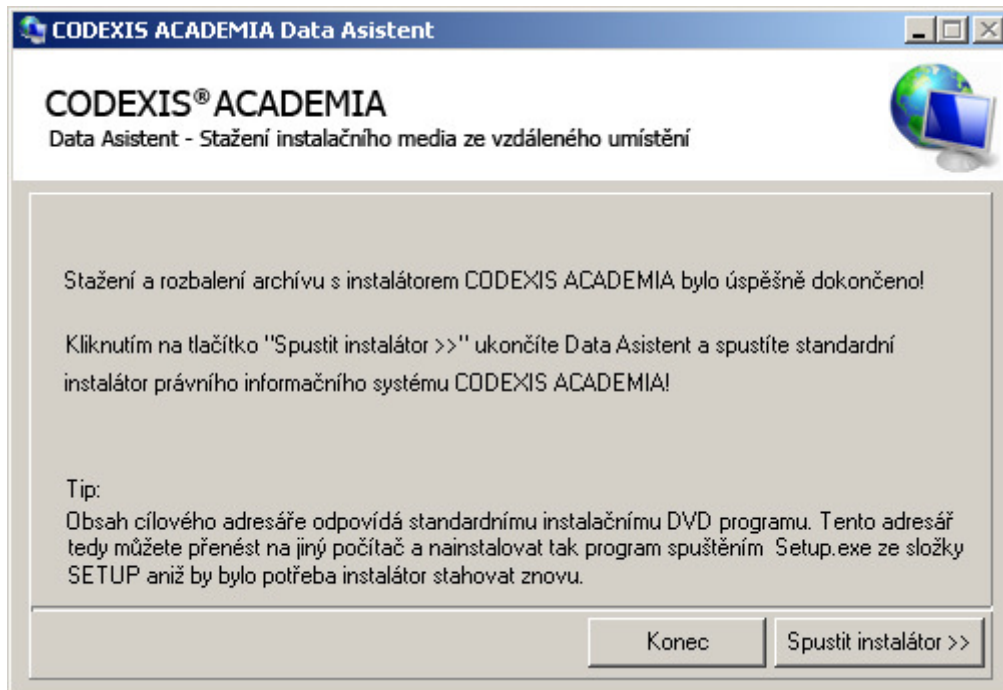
CODEXIS ACADEMIA Data Asistent

CODEXIS® ACADEMIA
Data Asistent - Stažení instalačního media ze vzdáleného umístění

Stažení a rozbalení archívu s instalátorem CODEXIS ACADEMIA bylo úspěšně dokončeno!

Kliknutím na tlačítko "Spustit instalátor >>" ukončíte Data Asistent a spustíte standardní instalátor právního informačního systému CODEXIS ACADEMIA!

Tip:
Obsah cílového adresáře odpovídá standardnímu instalačnímu DVD programu. Tento adresář tedy můžete přenést na jiný počítač a nainstalovat tak program spuštěním Setup.exe ze složky SETUP aniž by bylo potřeba instalátor stahovat znovu.

Konec
Spustit instalátor >>